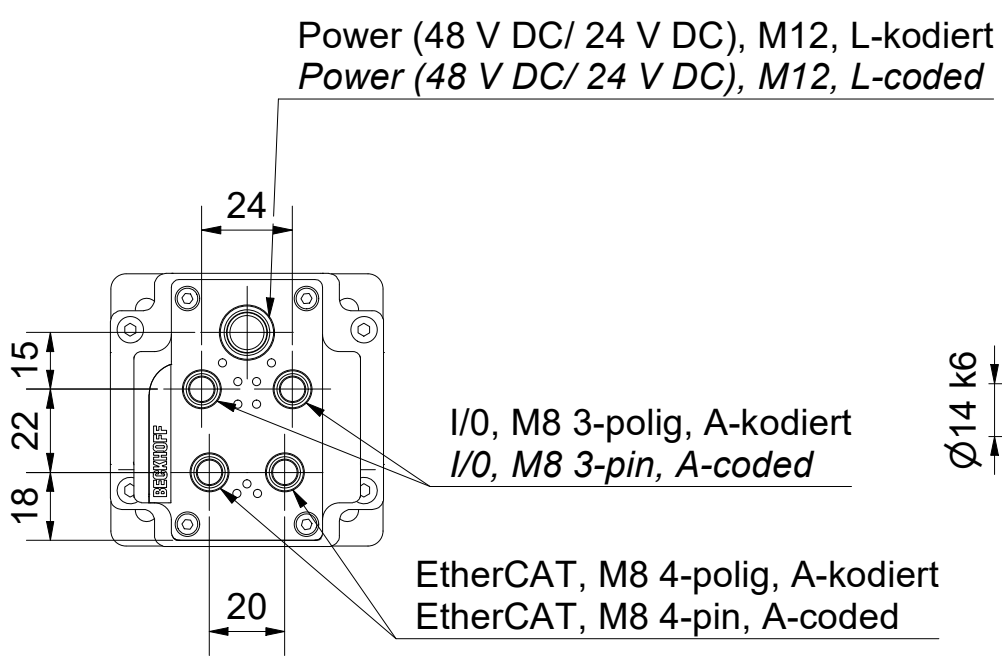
Power (48 V DC/ 24 V DC), M12, L-kodiert
*Power (48 V DC/ 24 V DC), M12, L-coded*

24

15

22

18

BECKHOFF

I/0, M8 3-polig, A-kodiert
*I/0, M8 3-pin, A-coded*

$\varnothing$14 k6

EtherCAT, M8 4-polig, A-kodiert
EtherCAT, M8 4-pin, A-coded

20